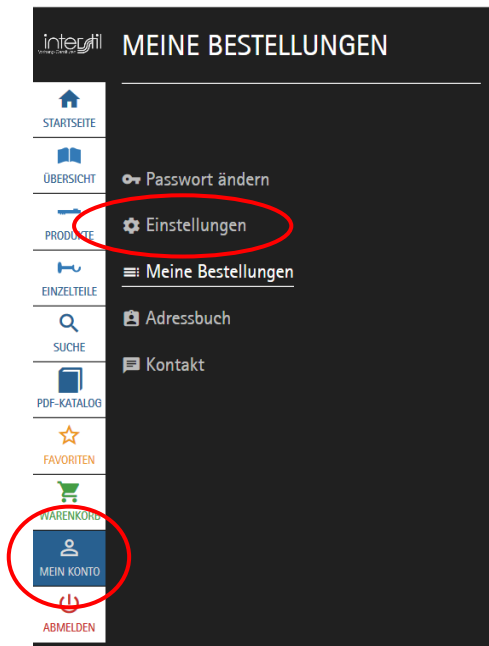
interstil
Vertrieb GmbH

STARTSEITE
ÜBERSICHT
PRODUKTE
EINZELTEILE
SUCHE
PDF-KATALOG
FAVORITEN
WARENKORB
MEIN KONTO
ABMELDEN

MEINE BESTELLUNGEN

Passwort ändern
Einstellungen
Meine Bestellungen
Adressbuch
Kontakt